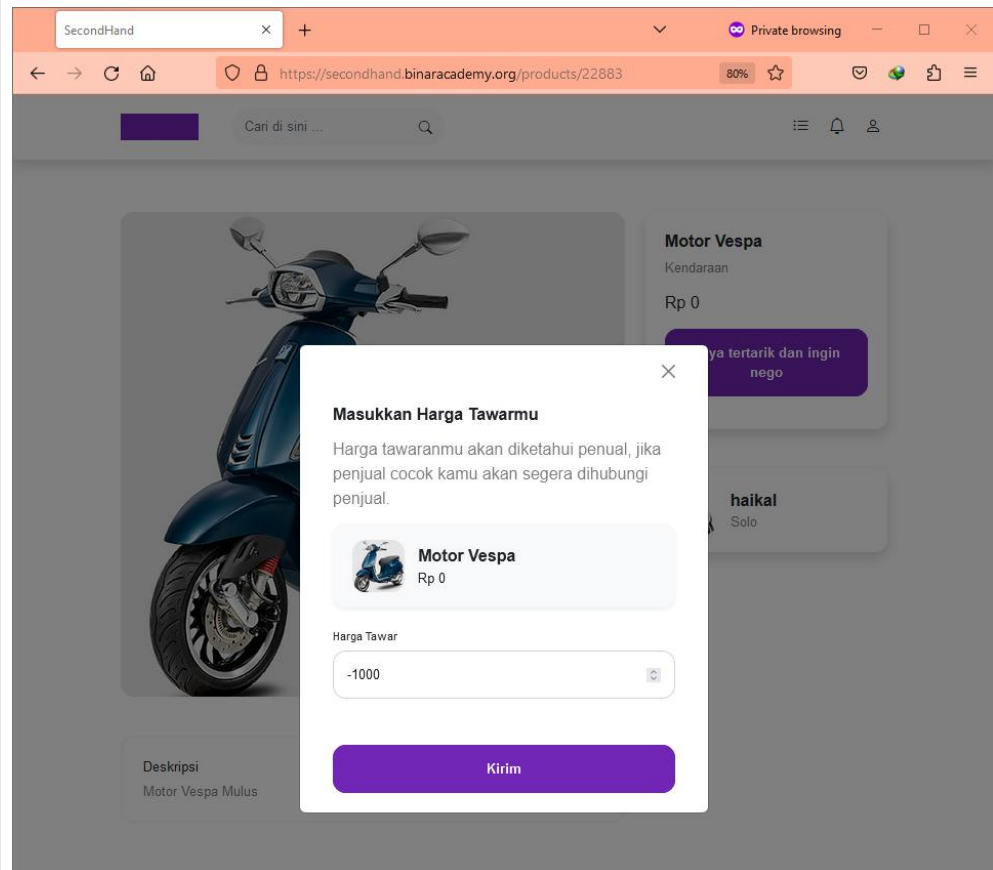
SecondHand

Private browsing

https://secondhand.binaracademy.org/products/22883

80%

Cari di sini ...

Motor Vespa

Kendaraan

Rp 0

ya tertarik dan ingin nego

haikal

Solo

Masukkan Harga Tawarmu

Harga tawaranmu akan diketahui penual, jika penjual cocok kamu akan segera dihubungi penjual.

Motor Vespa

Rp 0

Harga Tawar

-1000

Kirim

Deskripsi

Motor Vespa Mulus